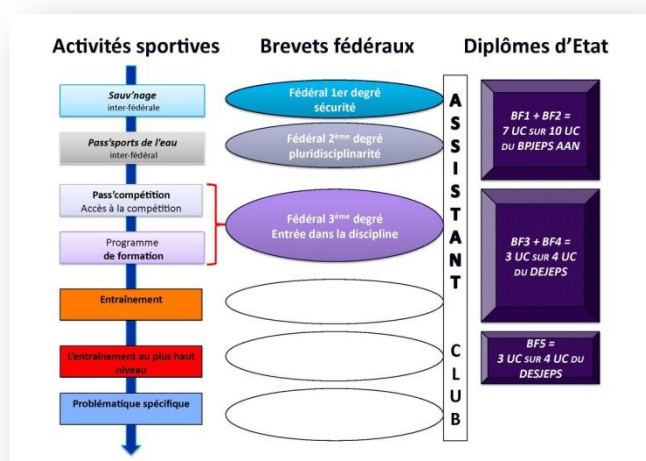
Activités sportives

Brevets fédéraux

Diplômes d'Etat

Sauv'nage
inter-fédérale

Pass'sports de l'eau
inter-fédéral

Pass'compétition
Accès à la compétition

Programme
de formation

Entraînement

L'entraînement au plus haut niveau

Problématique spécifique

Fédéral 1er degré
sécurité

Fédéral 2ème degré
pluridisciplinarité

Fédéral 3ème degré
Entrée dans la discipline

A
S
S
I
S
T
A
N
T

C
L
U
B

BF1 + BF2 =
7 UC SUR 10 UC
DU BPJEPS AAN

BF3 + BF4 =
3 UC SUR 4 UC
DU DEJEPS

BF5 =
3 UC SUR 4 UC DU
DESJEPS